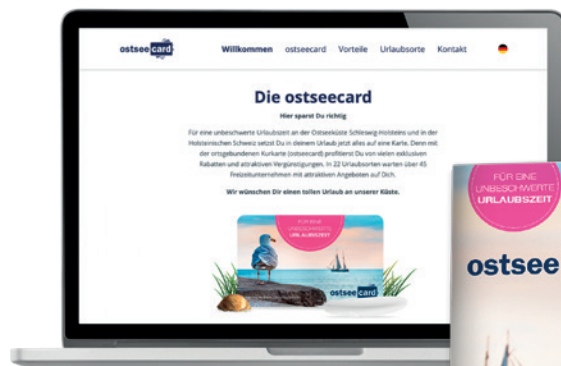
ostseecard

Willkommen ostseecard Vorteile Urlaubsorte Kontakt

Die ostseecard

Hier sparst Du richtig

Für eine unbeschwerte Urlaubszeit an der Ostseeküste Schleswig-Holsteins und in der Holsteinischen Schweiz setzt Du in deinem Urlaub jetzt alles auf eine Karte. Denn mit der ortsgebundenen Kurkarte (ostseecard) profitierst Du von vielen exklusiven Rabatten und attraktiven Vergünstigungen. In 22 Urlaubsorten warten über 45 Freizeitunternehmen mit attraktiven Angeboten auf Dich.

Wir wünschen Dir einen tollen Urlaub an unserer Küste.

FÜR EINE UNBESCHWERTE URLAUBSZEIT

ostseecard

FÜR EINE UNBESCHWERTE URLAUBSZEIT

ostsee